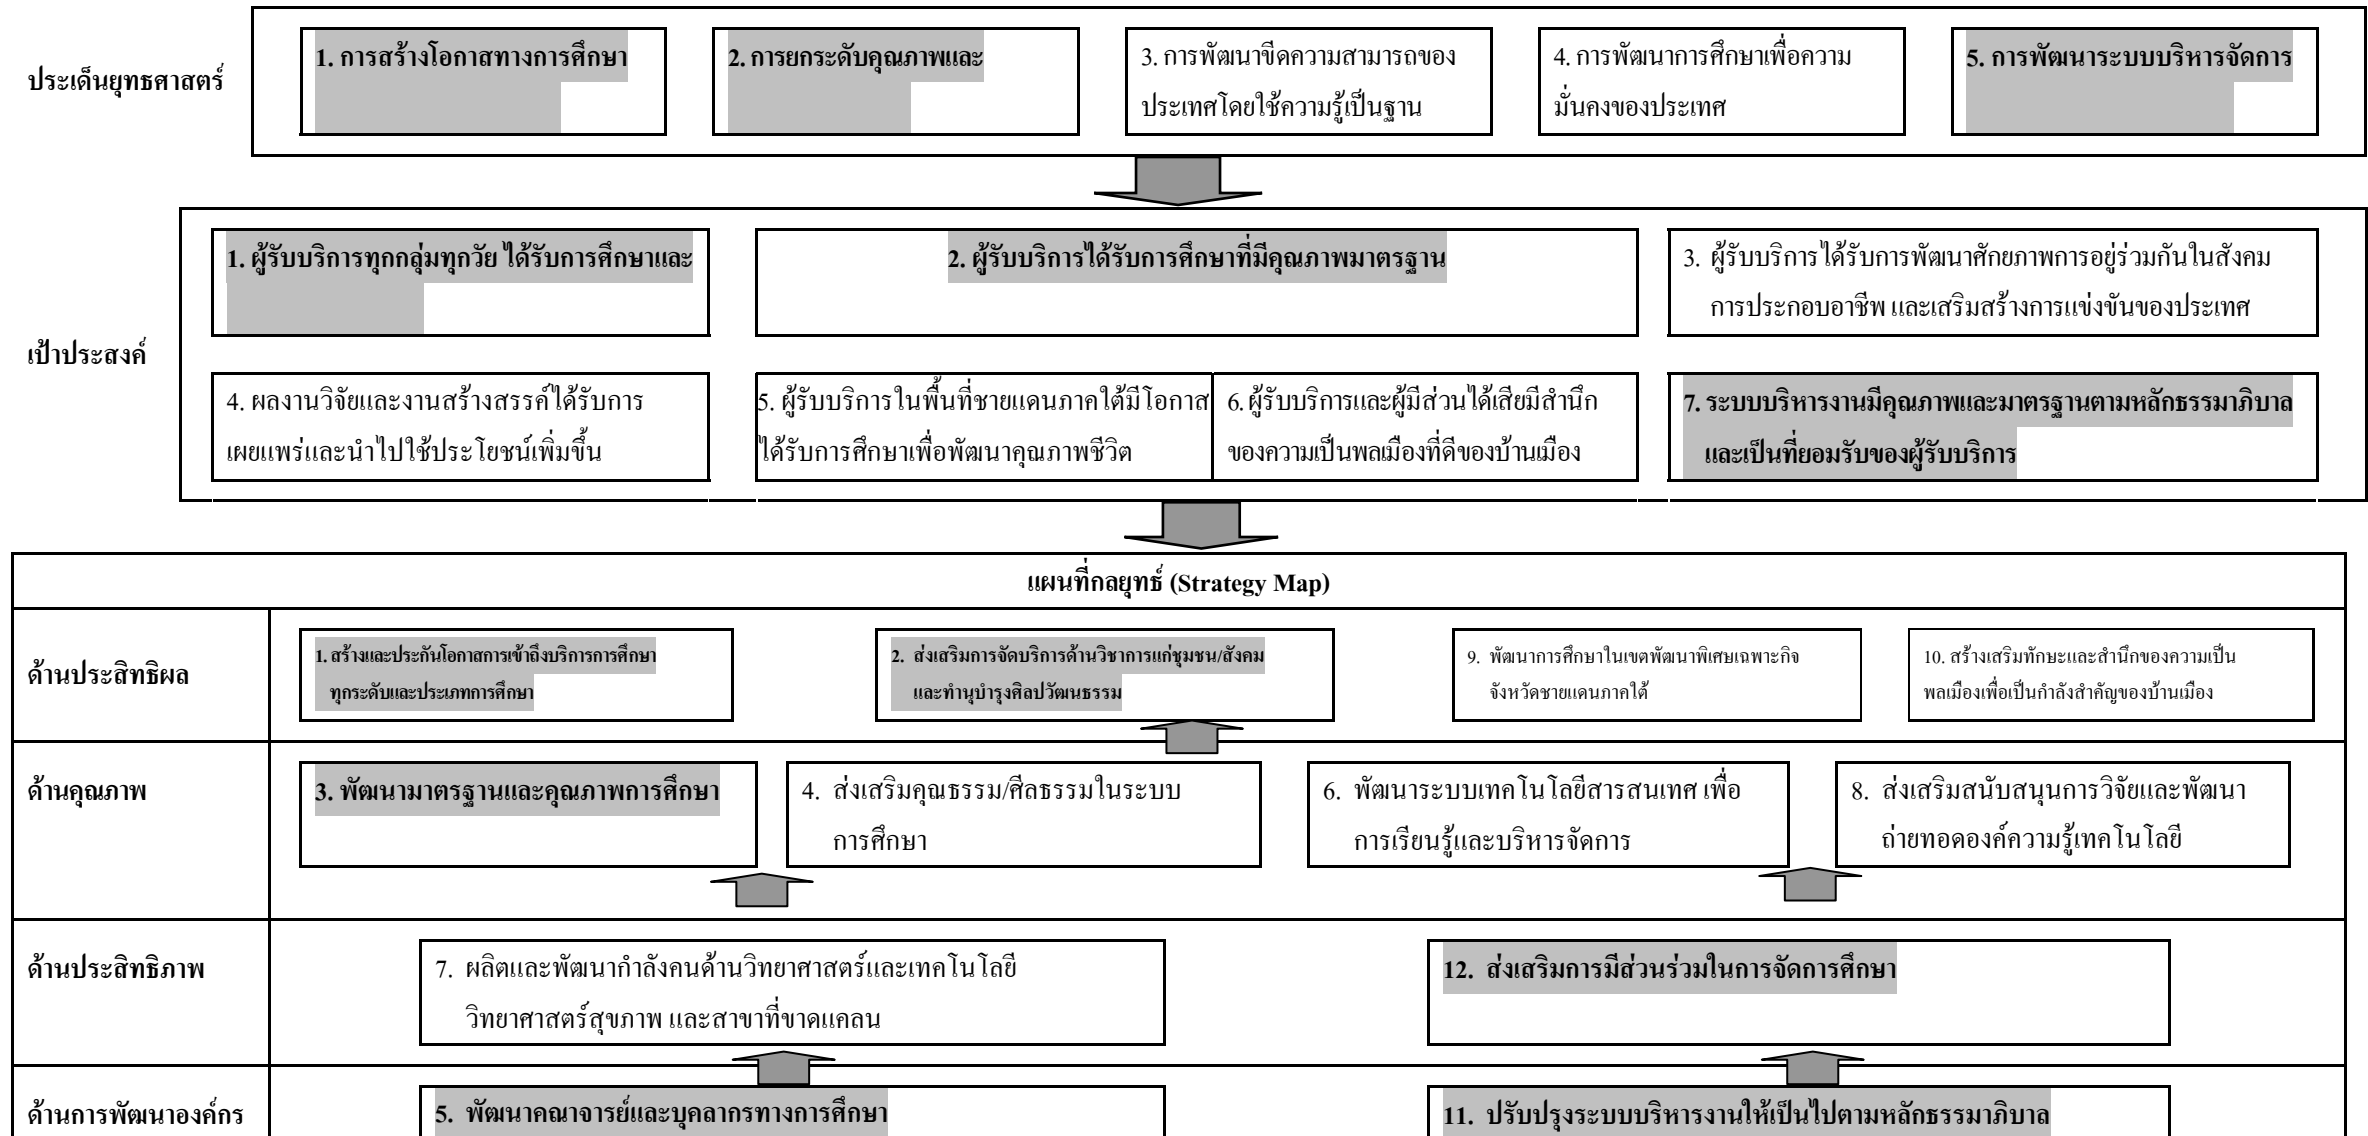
ประเด็นยุทธศาสตร์

1. การสร้างโอกาสทางการศึกษา

2. การยกระดับคุณภาพและ

3. การพัฒนาขีดความสามารถของประเทศโดยใช้ความรู้เป็นฐาน

4. การพัฒนาการศึกษาเพื่อความมั่นคงของประเทศ

5. การพัฒนาระบบบริหารจัดการ

เป้าประสงค์

1. ผู้รับบริการทุกกลุ่มทุกวัย ได้รับการศึกษาและ

2. ผู้รับบริการได้รับการศึกษาที่มีคุณภาพมาตรฐาน

3. ผู้รับบริการได้รับการพัฒนาศักยภาพการอยู่ร่วมกันในสังคม การประกอบอาชีพ และเสริมสร้างการแข่งขันของประเทศ

4. ผลงานวิจัยและงานสร้างสรรค์ได้รับการเผยแพร่และนำไปใช้ประโยชน์เพิ่มขึ้น

5. ผู้รับบริการในพื้นที่ชายแดนภาคใต้มีโอกาสได้รับการศึกษาเพื่อพัฒนาคุณภาพชีวิต

6. ผู้รับบริการและผู้มีส่วนได้เสียมีสำนึกของความเป็นพลเมืองที่ดีของบ้านเมือง

7. ระบบบริหารงานมีคุณภาพและมาตรฐานตามหลักธรรมาภิบาล และเป็นที่ยอมรับของผู้รับบริการ

แผนที่กลยุทธ์ (Strategy Map)

ด้านประสิทธิผล

1. สร้างและประกันโอกาสการเข้าถึงบริการการศึกษาทุกระดับและประเภทการศึกษา

2. ส่งเสริมการจัดบริการด้านวิชาการแก่ชุมชน/สังคม และทำนุบำรุงศิลปวัฒนธรรม

9. พัฒนาการศึกษาในเขตพัฒนาพิเศษเฉพาะกิจจังหวัดชายแดนภาคใต้

10. สร้างเสริมทักษะและสำนึกของความเป็นพลเมืองเพื่อเป็นกำลังสำคัญของบ้านเมือง

ด้านคุณภาพ

3. พัฒนามาตรฐานและคุณภาพการศึกษา

4. ส่งเสริมคุณธรรม/ศีลธรรมในระบบการศึกษา

6. พัฒนาระบบเทคโนโลยีสารสนเทศ เพื่อการเรียนรู้และบริหารจัดการ

8. ส่งเสริมสนับสนุนการวิจัยและพัฒนา ถ่ายทอดองค์ความรู้เทคโนโลยี

ด้านประสิทธิภาพ

7. ผลิตและพัฒนากำลังคนด้านวิทยาศาสตร์และเทคโนโลยี วิทยาศาสตร์สุขภาพ และสาขาที่ขาดแคลน

12. ส่งเสริมการมีส่วนร่วมในการจัดการศึกษา

ด้านการพัฒนาองค์กร

5. พัฒนาคณาจารย์และบุคลากรทางการศึกษา

11. ปรับปรุงระบบบริหารงานให้เป็นไปตามหลักธรรมาภิบาล